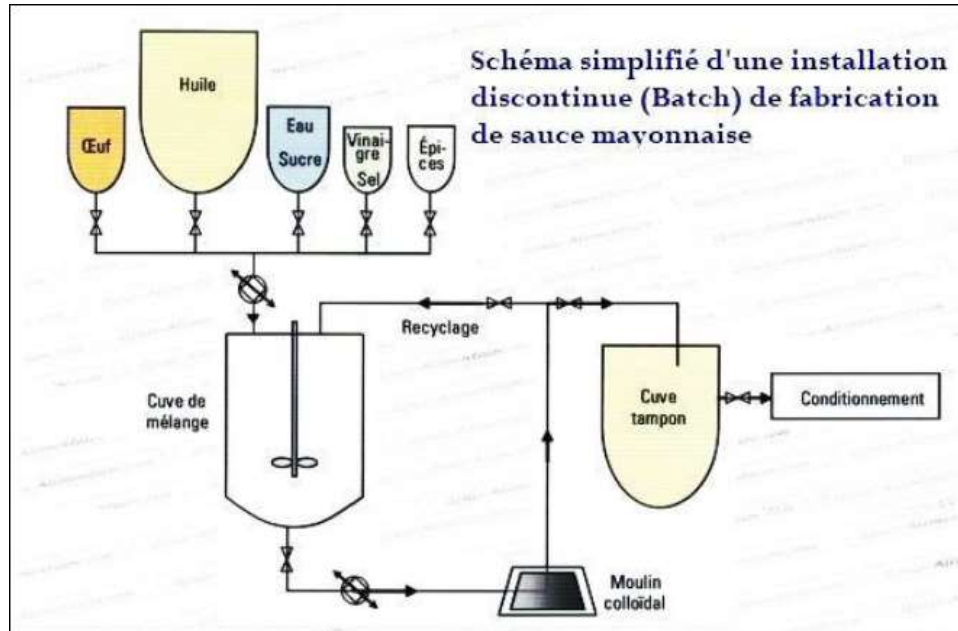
Schéma simplifié d'une installation discontinue (Batch) de fabrication de sauce mayonnaise

Œuf

Huile

Eau Sucre

Vinaigre Sel

Épices

Recyclage

Cuve de mélange

Cuve tampon

Conditionnement

Moulin colloïdal